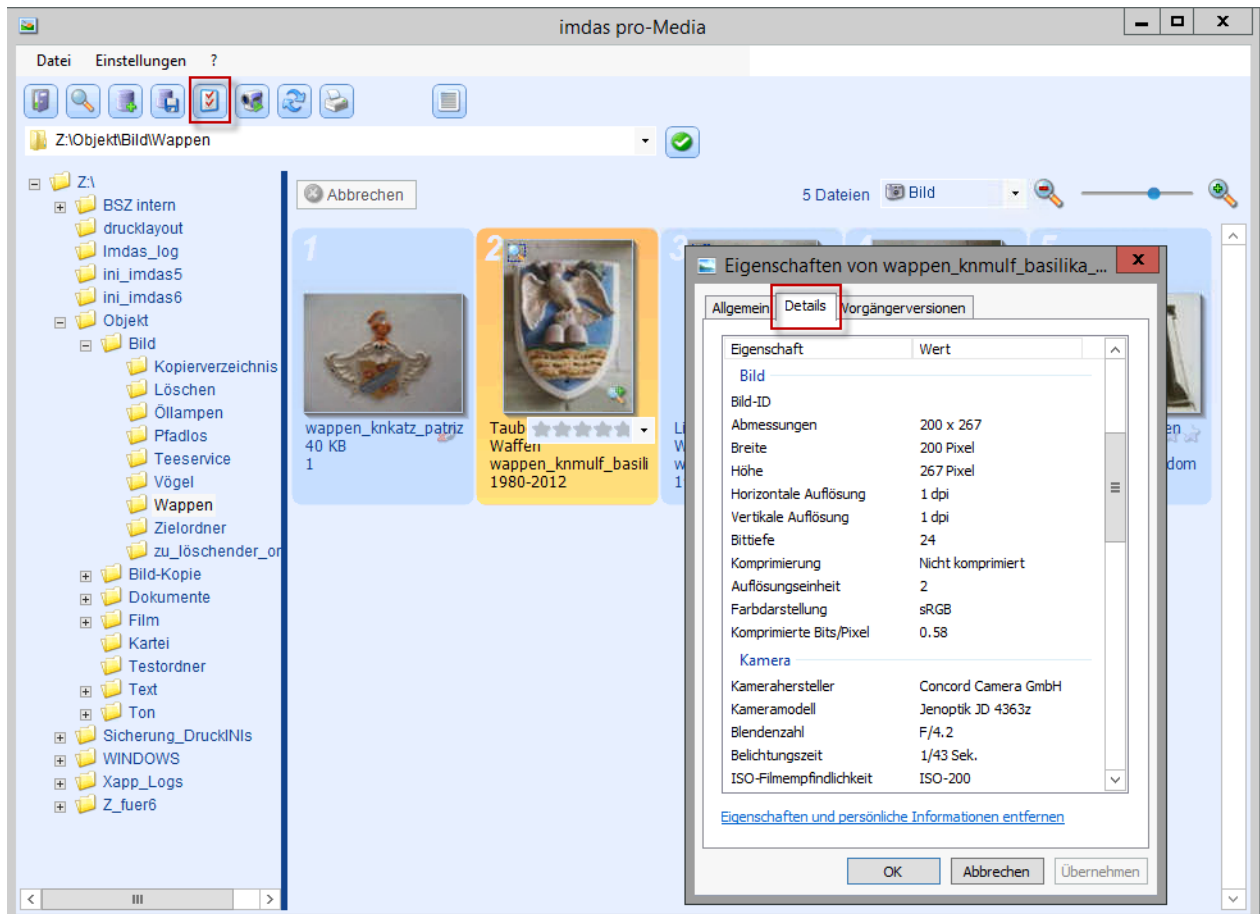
imdas pro-Media

Datei Einstellungen ?

Z:\Objekt\Bild\Wappen

Z:\
BSZ intern
drucklayout
Imdas_log
ini_imdas5
ini_imdas6
Objekt
Bild
Kopierverzeichnis
Löschen
Öllampen
Pfadlos
Teeservice
Vögel
Wappen
Zielordner
zu_löschender_or
Bild-Kopie
Dokumente
Film
Kartei
Testordner
Text
Ton
Sicherung_DruckINIs
WINDOWS
Xapp_Logs
Z_fuer6

Abbrechen

5 Dateien Bild

1
wappen_knkatz_patriz
40 KB
1

2
Taub
Waffen
wappen_knmulf_basili
1980-2012

3
Li
W
w
1

4

5
en
dom

Eigenschaften von wappen_knmulf_basilika_...

Allgemein Details Vorgängerversionen

| Eigenschaft | Wert |
|---|---|
| Bild | |
| Bild-ID | |
| Abmessungen | 200 x 267 |
| Breite | 200 Pixel |
| Höhe | 267 Pixel |
| Horizontale Auflösung | 1 dpi |
| Vertikale Auflösung | 1 dpi |
| Bittiefe | 24 |
| Komprimierung | Nicht komprimiert |
| Auflösungseinheit | 2 |
| Farbdarstellung | sRGB |
| Komprimierte Bits/Pixel | 0.58 |
| Kamera | |
| Kamerahersteller | Concord Camera GmbH |
| Kameramodell | Jenoptik JD 4363z |
| Blendenzahl | F/4.2 |
| Belichtungszeit | 1/43 Sek. |
| ISO-Filmempfindlichkeit | ISO-200 |

Eigenschaften und persönliche Informationen entfernen

OK Abbrechen Übernehmen